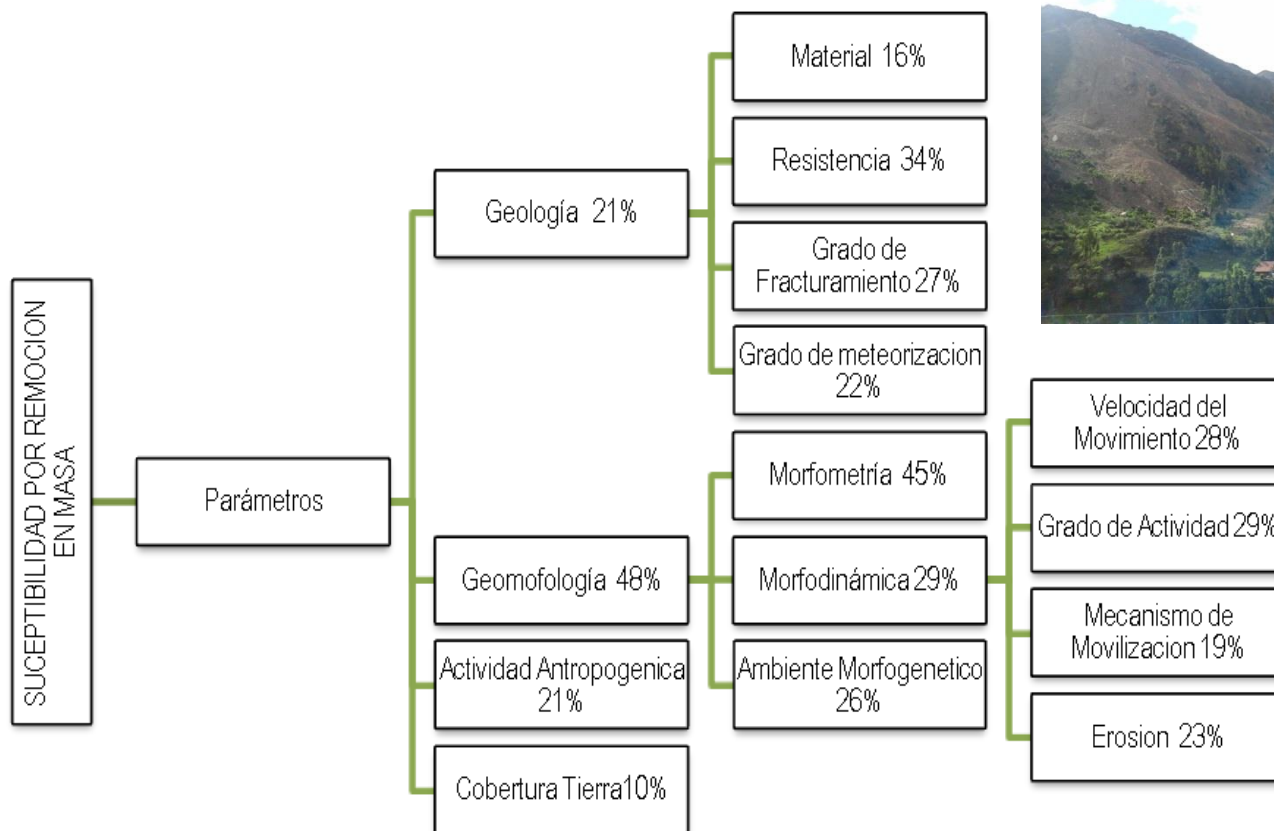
SUCEPTIBILIDAD POR REMOCION EN MASA

Parámetros

Geología 21%

Material 16%

Resistencia 34%

Grado de Fracturamiento 27%

Grado de meteorizacion 22%

Geomofología 48%

Morfometría 45%

Morfodinámica 29%

Ambiente Morfogenetico 26%

Velocidad del Movimiento 28%

Grado de Actividad 29%

Mecanismo de Movilizacion 19%

Erosion 23%

Actividad Antropogenica 21%

Cobertura Tierra10%